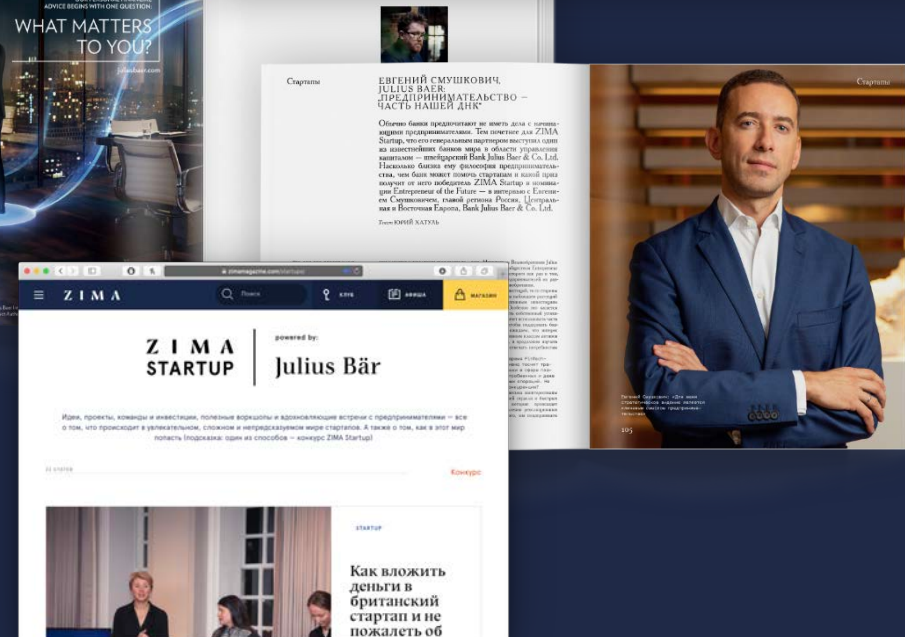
ADVICE BEGINS WITH ONE QUESTION.
WHAT MATTERS TO YOU?

juliusbaer.com

Стартапы

ЕВГЕНИЙ СМУШКОВИЧ, JULIUS BAER: „ПРЕДПРИНИМАТЕЛЬСТВО — ЧАСТЬ НАШЕЙ ДНК"

Обычно банки предпочитают не иметь дела с начинающими предпринимателями. Тем почетнее для ZIMA Startup, что его генеральным партнером выступил один из известнейших банков мира в области управления капиталом — швейцарский Bank Julius Baer & Co. Ltd. Насколько близка ему философия предпринимательства, чем банк может помочь стартапам и какой приз получит от него победитель ZIMA Startup в номинации Entrepreneur of the Future — в интервью с Евгением Смушковичем, главой региона Россия, Центральная и Восточная Европа, Bank Julius Baer & Co. Ltd.

Текст ЮРИЙ ХАТУЛЬ

Стартапы

105

zimamagazine.com/startups/

ZIMA

Поиск

КЛУБ

АФИША

МАГАЗИН

ZIMA STARTUP

powered by:

Julius Bär

Идеи, проекты, команды и инвестиции, полезные воркшопы и вдохновляющие встречи с предпринимателями — все о том, что происходит в увлекательном, сложном и непредсказуемом мире стартапов. А также о том, как в этот мир попасть (подсказка: один из способов — конкурс ZIMA Startup)

Конкурс

STARTUP

Как вложить деньги в британский стартап и не пожалеть об